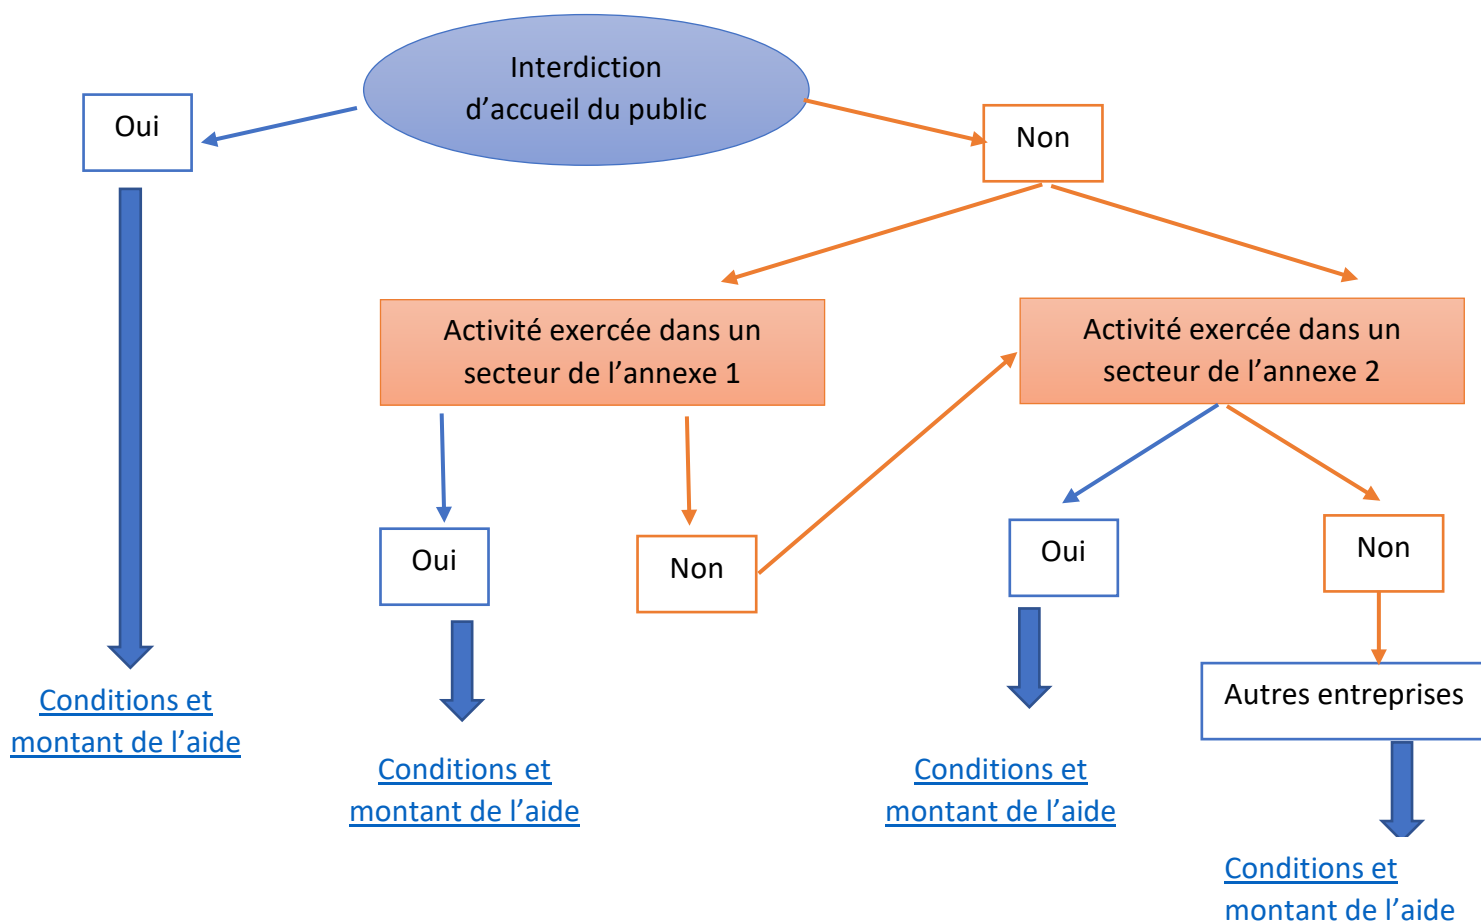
Interdiction d’accueil du public

Oui

Non

Conditions et montant de l’aide

Activité exercée dans un secteur de l’annexe 1

Activité exercée dans un secteur de l’annexe 2

Oui

Non

Conditions et montant de l’aide

Oui

Non

Conditions et montant de l’aide

Autres entreprises

Conditions et montant de l’aide